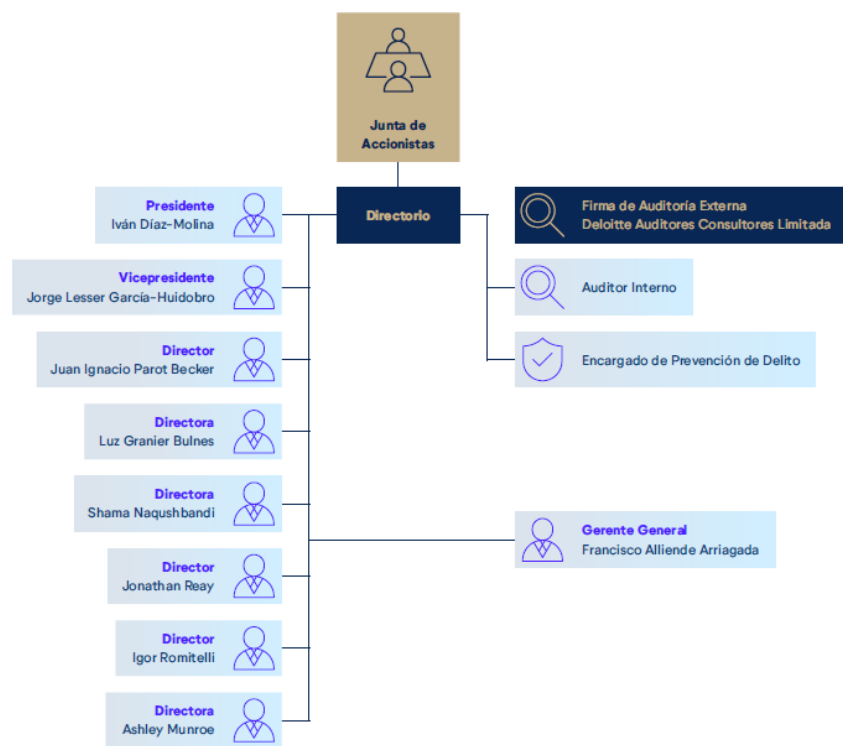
Junta de Accionistas

Directorio

Presidente
Iván Díaz-Molina

Vicepresidente
Jorge Lesser García-Huidobro

Director
Juan Ignacio Parot Becker

Directora
Luz Granier Bulnes

Directora
Shama Naqushbandi

Director
Jonathan Reay

Director
Igor Romitelli

Directora
Ashley Munroe

Firma de Auditoría Externa
Deloitte Auditores Consultores Limitada

Auditor Interno

Encargado de Prevención de Delito

Gerente General
Francisco Alliende Arriagada